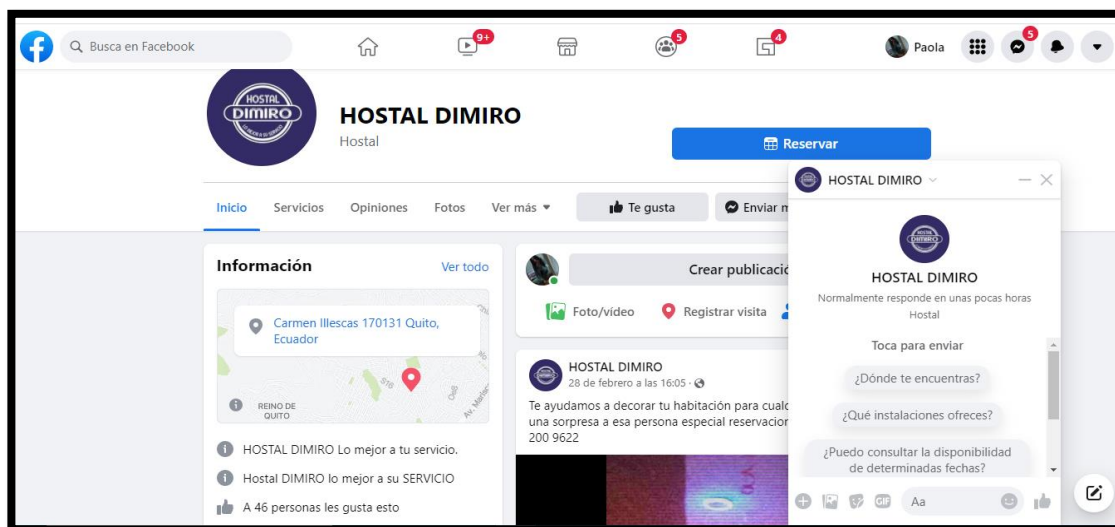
Busca en Facebook

9+ 5 4

Paola 5

HOSTAL DIMIRO

HOSTAL DIMIRO
Hostal

Reservar

Inicio Servicios Opiniones Fotos Ver más

Te gusta Enviar m

Información Ver todo

Carmen Illescas 170131 Quito, Ecuador

REINO DE QUITO

HOSTAL DIMIRO Lo mejor a tu servicio.

Hostal DIMIRO lo mejor a su SERVICIO

A 46 personas les gusta esto

Crear publicació

Foto/vídeo Registrar visita

HOSTAL DIMIRO
28 de febrero a las 16:05 ·

Te ayudamos a decorar tu habitación para cualc una sorpresa a esa persona especial reservacior 200 9622

HOSTAL DIMIRO

HOSTAL DIMIRO
Normalmente responde en unas pocas horas
Hostal

Toca para enviar

¿Dónde te encuentras?

¿Qué instalaciones ofreces?

¿Puedo consultar la disponibilidad de determinadas fechas?

GIF Aa